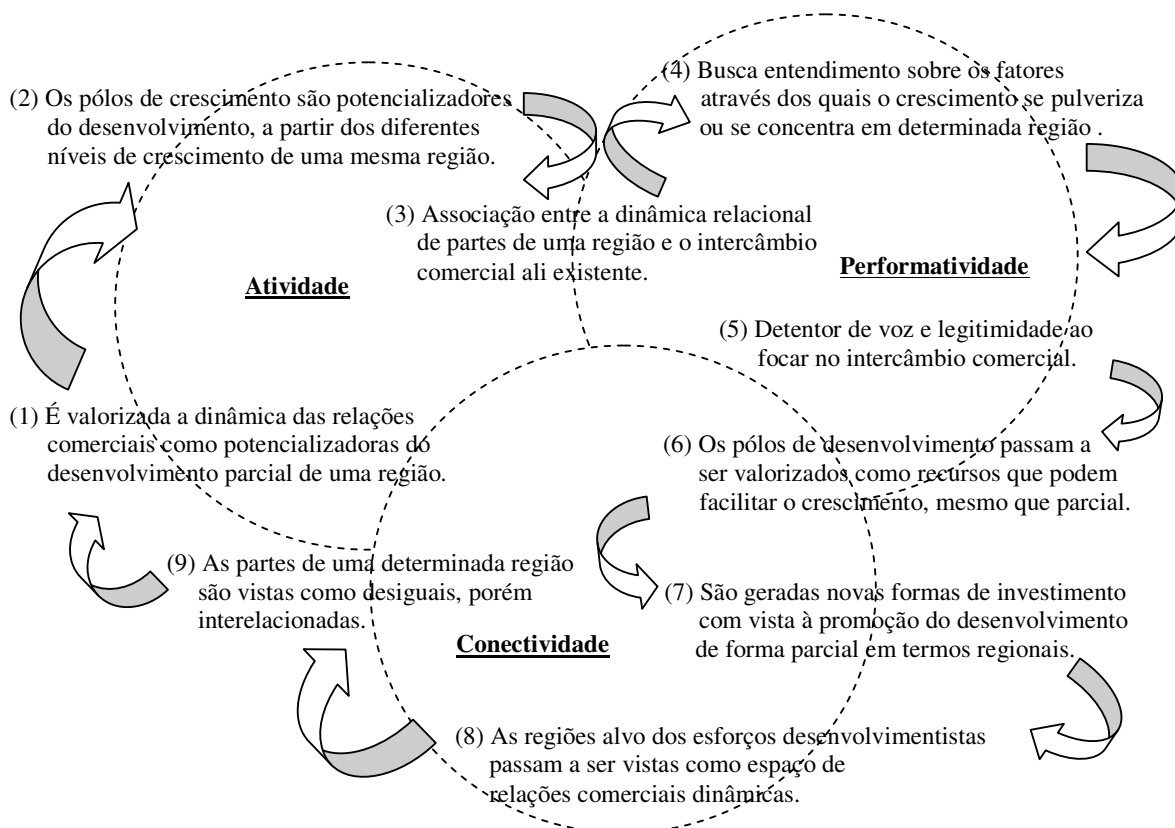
(2) Os pólos de crescimento são potencializadores do desenvolvimento, a partir dos diferentes níveis de crescimento de uma mesma região.

(4) Busca entendimento sobre os fatores através dos quais o crescimento se pulveriza ou se concentra em determinada região .

(3) Associação entre a dinâmica relacional de partes de uma região e o intercâmbio comercial ali existente.

Atividade

Performatividade

(5) Detentor de voz e legitimidade ao focar no intercâmbio comercial.

(1) É valorizada a dinâmica das relações comerciais como potencializadoras do desenvolvimento parcial de uma região.

(6) Os pólos de desenvolvimento passam a ser valorizados como recursos que podem facilitar o crescimento, mesmo que parcial.

(9) As partes de uma determinada região são vistas como desiguais, porém interelacionadas.

(7) São geradas novas formas de investimento com vista à promoção do desenvolvimento de forma parcial em termos regionais.

Conectividade

(8) As regiões alvo dos esforços desenvolvimentistas passam a ser vistas como espaço de relações comerciais dinâmicas.